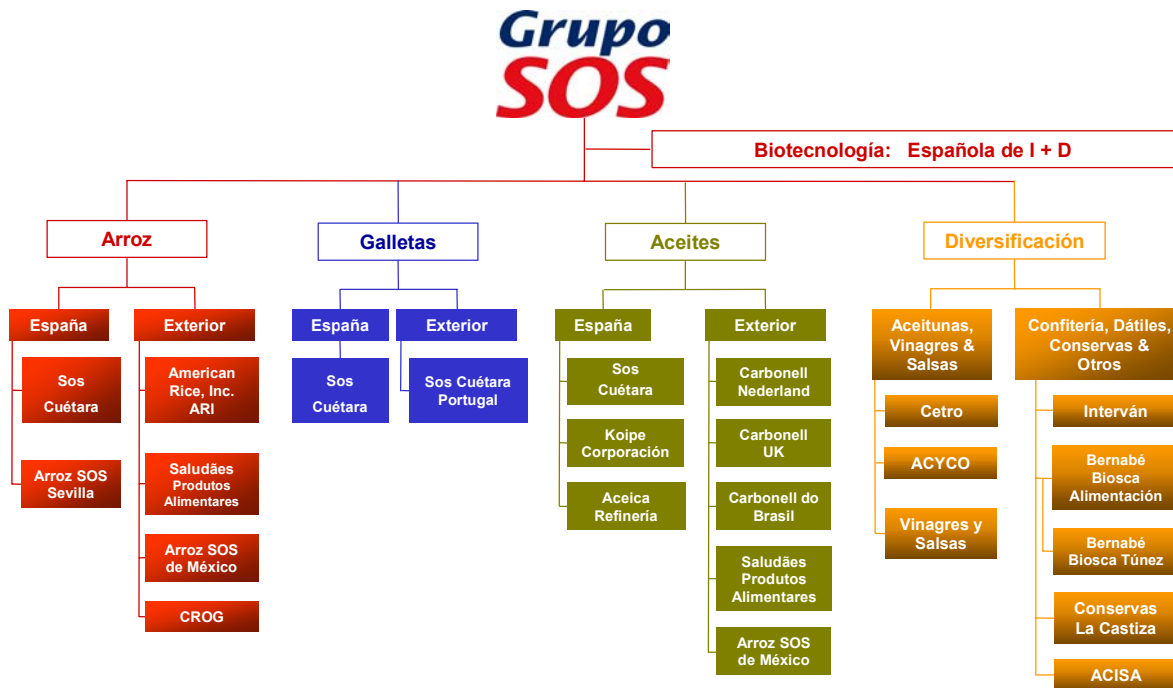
Grupo SOS

Biotecnología: Española de I + D

Arroz

España

Sos Cuétara

Arroz SOS Sevilla

Exterior

American Rice, Inc. ARI

Saludães Produtos Alimentares

Arroz SOS de México

CROG

Galletas

España

Sos Cuétara

Exterior

Sos Cuétara Portugal

Aceites

España

Sos Cuétara

Koipe Corporación

Aceica Refinería

Exterior

Carbonell Nederland

Carbonell UK

Carbonell do Brasil

Saludães Produtos Alimentares

Arroz SOS de México

Diversificación

Aceitunas, Vinagres & Salsas

Cetro

ACYCO

Vinagres y Salsas

Confitería, Dátiles, Conservas & Otros

Interván

Bernabé Biosca Alimentación

Bernabé Biosca Túnez

Conservas La Castiza

ACISA